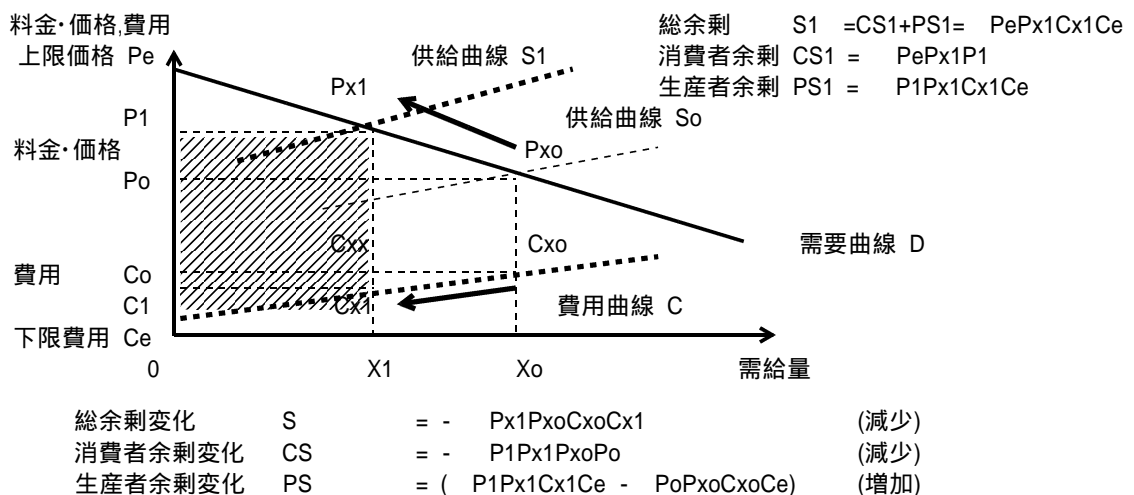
料金･価格,費用

上限価格 Pe

P1

料金･価格

Po

費用 Co

C1

下限費用 Ce

0

供給曲線 S1

Px1

供給曲線 So

Pxo

Cxx

Cxo

Cx1

需要曲線 D

費用曲線 C

X1

Xo

需給量

総余剰 S1 =CS1+PS1= PePx1Cx1Ce
消費者余剰 CS1 = PePx1P1
生産者余剰 PS1 = P1Px1Cx1Ce

| | | | | |
|---|---|---|---|---|
| 総余剰変化 | S | = - | Px1PxoCxoCx1 | (減少) |
| 消費者余剰変化 | CS | = - | P1Px1PxoPo | (減少) |
| 生産者余剰変化 | PS | = ( | P1Px1Cx1Ce - PoPxoCxoCe) | (増加) |